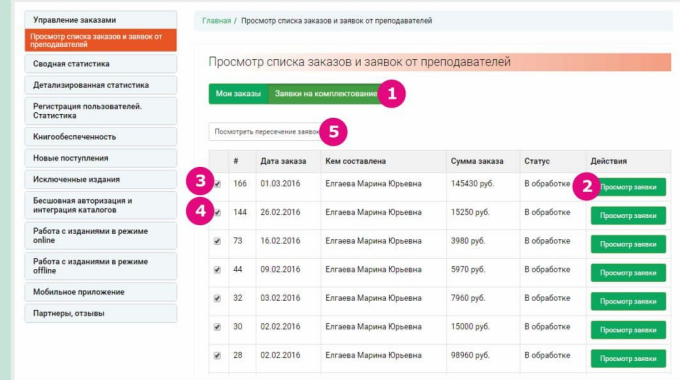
Управление заказами
Просмотр списка заказов и заявок от преподавателей
Сводная статистика
Детализированная статистика
Регистрация пользователей. Статистика
Книгообеспеченность
Новые поступления
Исключенные издания
Бесшовная авторизация и интеграция каталогов
Работа с изданиями в режиме online
Работа с изданиями в режиме offline
Мобильное приложение
Партнеры, отзывы

Главная / Просмотр списка заказов и заявок от преподавателей

Просмотр списка заказов и заявок от преподавателей

Мои заказы
Заявки на комплектование
1

Посмотреть пересечение заявок
5

| | # | Дата заказа | Кем составлена | Сумма заказа | Статус | Действия |
|---|---|---|---|---|---|---|
| 3 ✓ | 166 | 01.03.2016 | Елгаева Марина Юрьевна | 145430 руб. | В обработке | 2 Просмотр заявки |
| 4 ✓ | 144 | 26.02.2016 | Елгаева Марина Юрьевна | 15250 руб. | В обработке | Просмотр заявки |
| ✓ | 73 | 16.02.2016 | Елгаева Марина Юрьевна | 3980 руб. | В обработке | Просмотр заявки |
| ✓ | 44 | 09.02.2016 | Елгаева Марина Юрьевна | 5970 руб. | В обработке | Просмотр заявки |
| ✓ | 32 | 03.02.2016 | Елгаева Марина Юрьевна | 7960 руб. | В обработке | Просмотр заявки |
| ✓ | 30 | 02.02.2016 | Елгаева Марина Юрьевна | 15000 руб. | В обработке | Просмотр заявки |
| ✓ | 28 | 02.02.2016 | Елгаева Марина Юрьевна | 98960 руб. | В обработке | Просмотр заявки |